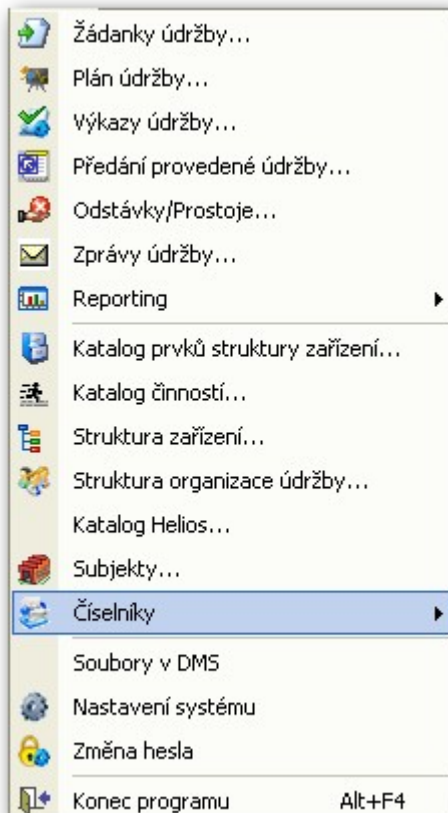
Žádanky údržby...
Plán údržby...
Výkazy údržby...
Předání provedené údržby...
Odstávky/Prostoje...
Zprávy údržby...
Reporting
Katalog prvků struktury zařízení...
Katalog činností...
Struktura zařízení...
Struktura organizace údržby...
Katalog Helios...
Subjekty...
Číselníky
Soubory v DMS
Nastavení systému
Změna hesla
Konec programu Alt+F4